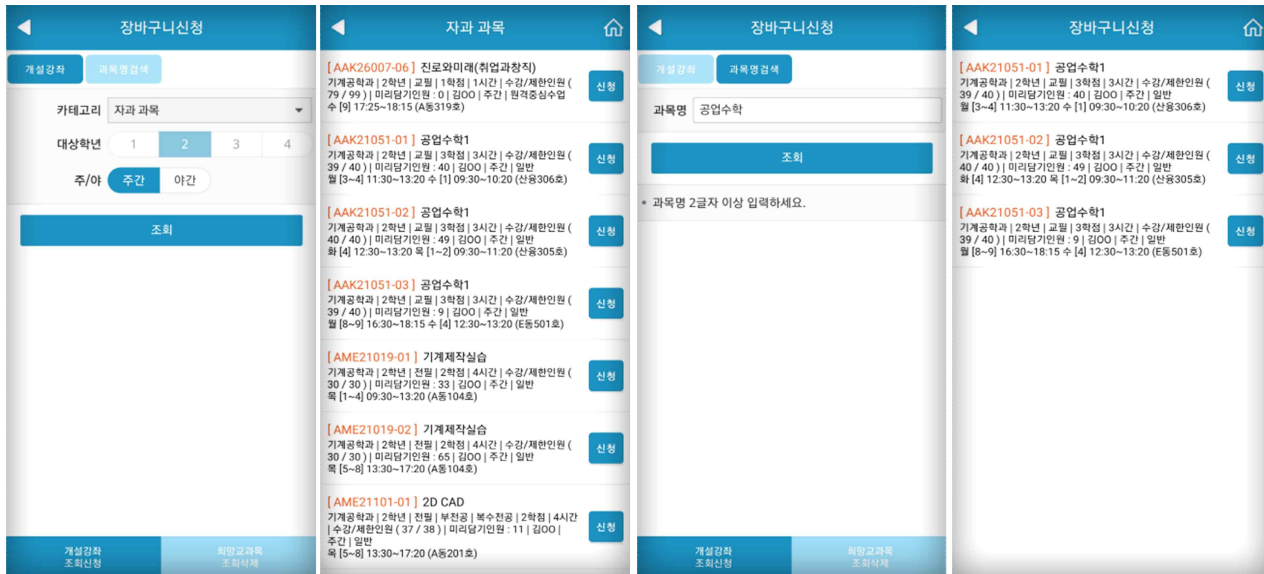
장바구니신청

개설강좌 과목명검색

카테고리 자과 과목

대상학년 1 2 3 4

주/야 주간 야간

조회

개설강좌 조회신청

희망교과목 조회삭제

자과 과목

[AAK26007-06] 진로와미래(취업과창직)
기계공학과 | 2학년 | 교필 | 1학점 | 1시간 | 수강/제한인원 ( 79 / 99 ) | 미리담기인원 : 0 | 김OO | 주간 | 원격중심수업 수 [9] 17:25~18:15 (A동319호)
신청

[AAK21051-01] 공업수학1
기계공학과 | 2학년 | 교필 | 3학점 | 3시간 | 수강/제한인원 ( 39 / 40 ) | 미리담기인원 : 40 | 김OO | 주간 | 일반 월 [3~4] 11:30~13:20 수 [1] 09:30~10:20 (산융306호)
신청

[AAK21051-02] 공업수학1
기계공학과 | 2학년 | 교필 | 3학점 | 3시간 | 수강/제한인원 ( 40 / 40 ) | 미리담기인원 : 49 | 김OO | 주간 | 일반 화 [4] 12:30~13:20 목 [1~2] 09:30~11:20 (산융305호)
신청

[AAK21051-03] 공업수학1
기계공학과 | 2학년 | 교필 | 3학점 | 3시간 | 수강/제한인원 ( 39 / 40 ) | 미리담기인원 : 9 | 김OO | 주간 | 일반 월 [8~9] 16:30~18:15 수 [4] 12:30~13:20 (E동501호)
신청

[AME21019-01] 기계제작실습
기계공학과 | 2학년 | 전필 | 2학점 | 4시간 | 수강/제한인원 ( 30 / 30 ) | 미리담기인원 : 33 | 김OO | 주간 | 일반 목 [1~4] 09:30~13:20 (A동104호)
신청

[AME21019-02] 기계제작실습
기계공학과 | 2학년 | 전필 | 2학점 | 4시간 | 수강/제한인원 ( 30 / 30 ) | 미리담기인원 : 65 | 김OO | 주간 | 일반 목 [5~8] 13:30~17:20 (A동104호)
신청

[AME21101-01] 2D CAD
기계공학과 | 2학년 | 전필 | 부전공 | 복수전공 | 2학점 | 4시간 | 수강/제한인원 ( 37 / 38 ) | 미리담기인원 : 11 | 김OO | 주간 | 일반 목 [5~8] 13:30~17:20 (A동201호)
신청

장바구니신청

개설강좌 과목명검색

과목명 공업수학

조회

* 과목명 2글자 이상 입력하세요.

개설강좌 조회신청

희망교과목 조회삭제

장바구니신청

[AAK21051-01] 공업수학1
기계공학과 | 2학년 | 교필 | 3학점 | 3시간 | 수강/제한인원 ( 39 / 40 ) | 미리담기인원 : 40 | 김OO | 주간 | 일반 월 [3~4] 11:30~13:20 수 [1] 09:30~10:20 (산융306호)
신청

[AAK21051-02] 공업수학1
기계공학과 | 2학년 | 교필 | 3학점 | 3시간 | 수강/제한인원 ( 40 / 40 ) | 미리담기인원 : 49 | 김OO | 주간 | 일반 화 [4] 12:30~13:20 목 [1~2] 09:30~11:20 (산융305호)
신청

[AAK21051-03] 공업수학1
기계공학과 | 2학년 | 교필 | 3학점 | 3시간 | 수강/제한인원 ( 39 / 40 ) | 미리담기인원 : 9 | 김OO | 주간 | 일반 월 [8~9] 16:30~18:15 수 [4] 12:30~13:20 (E동501호)
신청